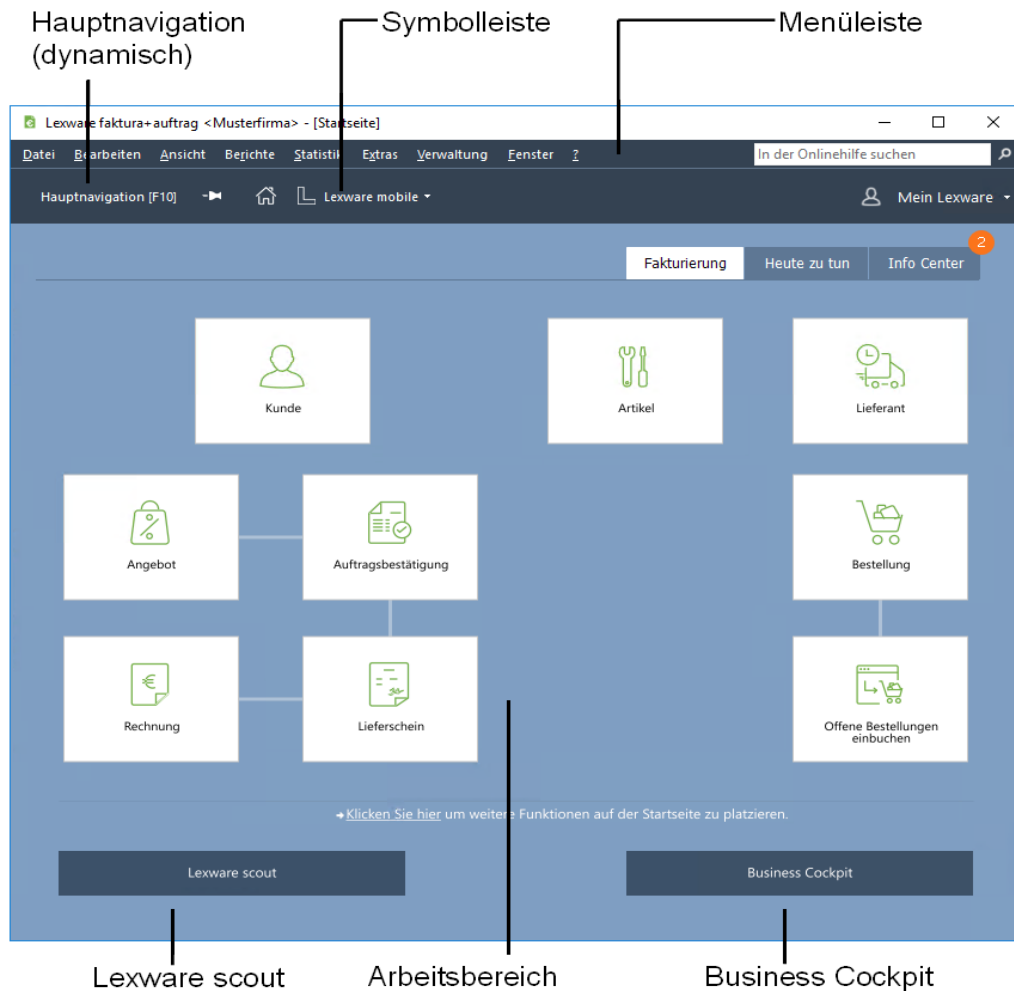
Hauptnavigation (dynamisch)

Symbolleiste

Menüleiste

Lexware faktura+auftrag <Musterfirma> - [Startseite]

Datei Bearbeiten Ansicht Berichte Statistik Extras Verwaltung Fenster ?

In der Onlinehilfe suchen

Hauptnavigation [F10]

Lexware mobile

Mein Lexware

Fakturierung

Heute zu tun

Info Center

2

Kunde

Artikel

Lieferant

Angebot

Auftragsbestätigung

Bestellung

Rechnung

Lieferschein

Offene Bestellungen einbuchen

Klicken Sie hier um weitere Funktionen auf der Startseite zu platzieren.

Lexware scout

Business Cockpit

Lexware scout

Arbeitsbereich

Business Cockpit